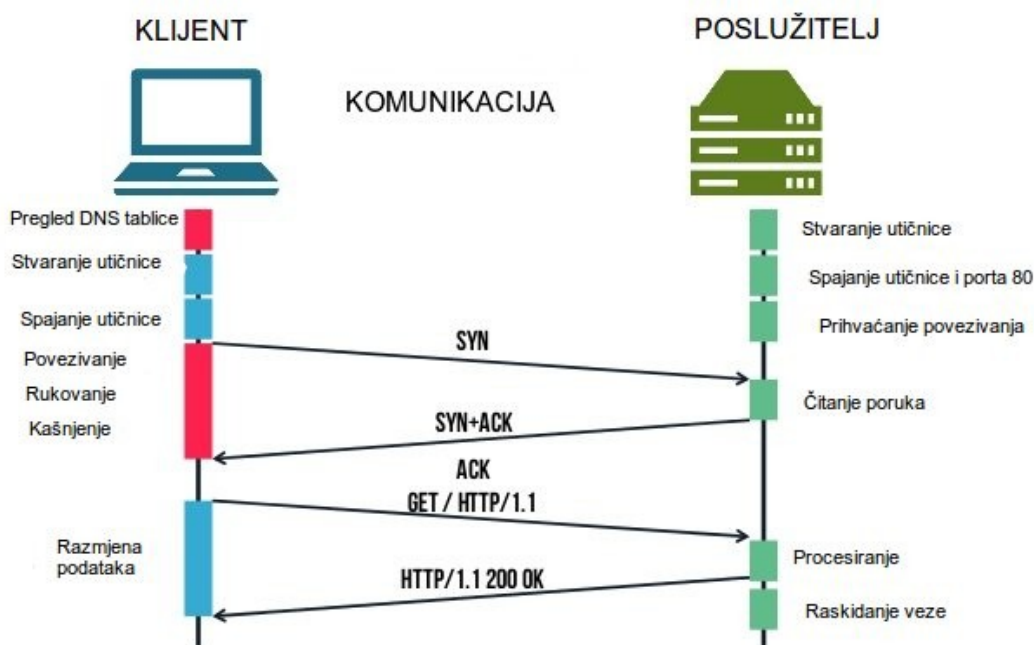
KLIJENT

POSLUŽITELJ

KOMUNIKACIJA

Pregled DNS tablice

Stvaranje utičnice

Spajanje utičnice

Povezivanje

Rukovanje

Kašnjenje

Razmjena podataka

Stvaranje utičnice

Spajanje utičnice i porta 80

Prihvaćanje povezivanja

Čitanje poruka

Procesiranje

Raskidanje veze

SYN

SYN+ACK

ACK

GET / HTTP/1.1

HTTP/1.1 200 OK